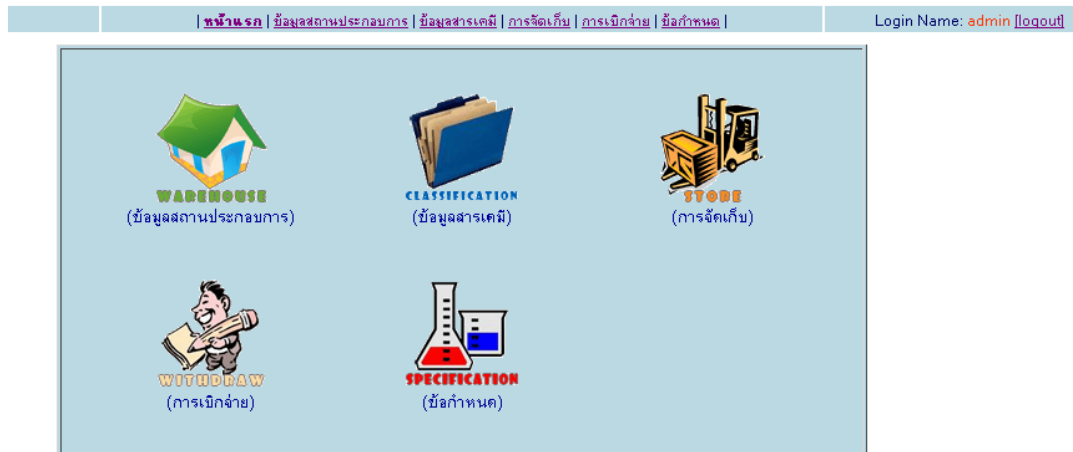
| หน้าแรก | ข้อมูลสถานประกอบการ | ข้อมูลสารเคมี | การจัดเก็บ | การเบิกจ่าย | ข้อกำหนด |

Login Name: admin [logout]

WAREHOUSE
(ข้อมูลสถานประกอบการ)

CLASSIFICATION
(ข้อมูลสารเคมี)

STORE
(การจัดเก็บ)

WITHDRAW
(การเบิกจ่าย)

SPECIFICATION
(ข้อกำหนด)